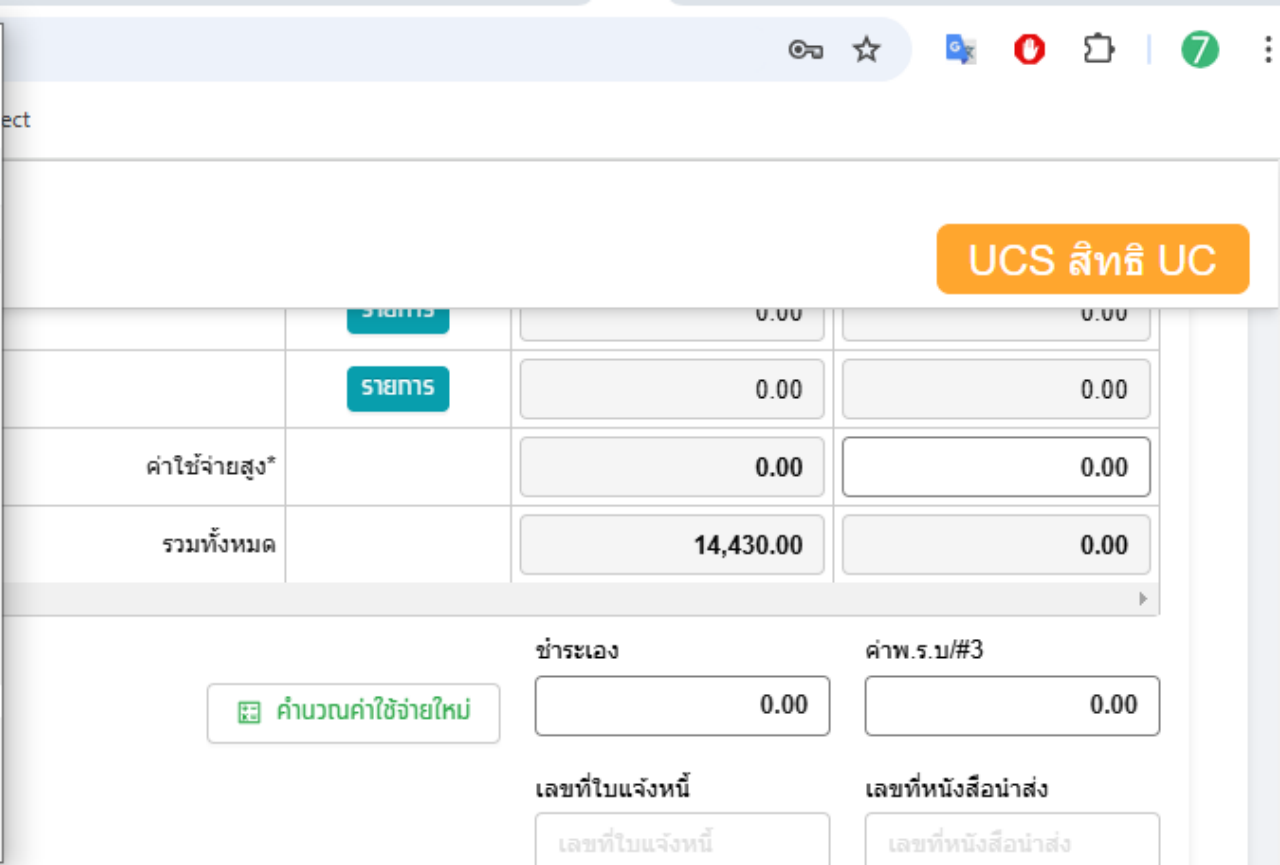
ect

UCS สิทธิ UC

| | รายการ | 0.00 | 0.00 |
|---|---|---|---|
| | รายการ | 0.00 | 0.00 |
| ค่าใช้จ่ายสูง* | | 0.00 | 0.00 |
| รวมทั้งหมด | | 14,430.00 | 0.00 |

ชำระเอง
0.00

ค่าพ.ร.บ/#3
0.00

คำนวณค่าใช้จ่ายใหม่

เลขที่ใบแจ้งหนี้
เลขที่ใบแจ้งหนี้

เลขที่หนังสือนำส่ง
เลขที่หนังสือนำส่ง